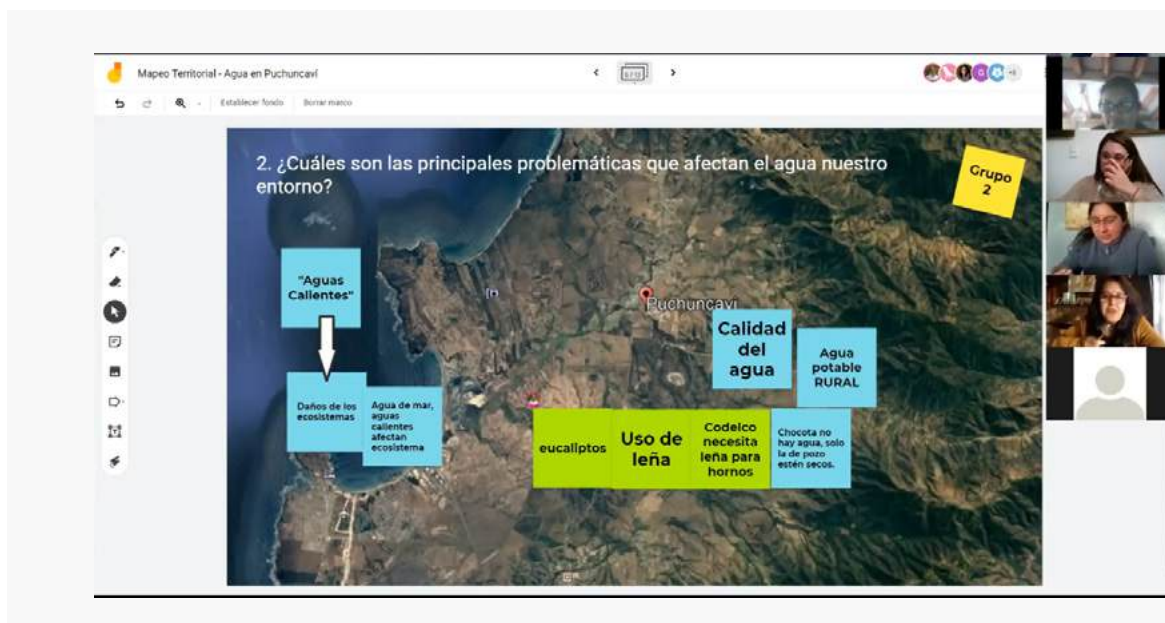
Mapeo Territorial - Agua en Puchuncaví

Establecer fondo   Borrar marco

+6

2. ¿Cuáles son las principales problemáticas que afectan el agua nuestro entorno?

Grupo 2

"Aguas Calientes"

Daños de los ecosistemas

Agua de mar, aguas calientes afectan ecosistema

Puchuncaví

Calidad del agua

Agua potable RURAL

eucaliptos

Uso de leña

Codelco necesita leña para hornos

Chocota no hay agua, solo la de pozo estén secos.